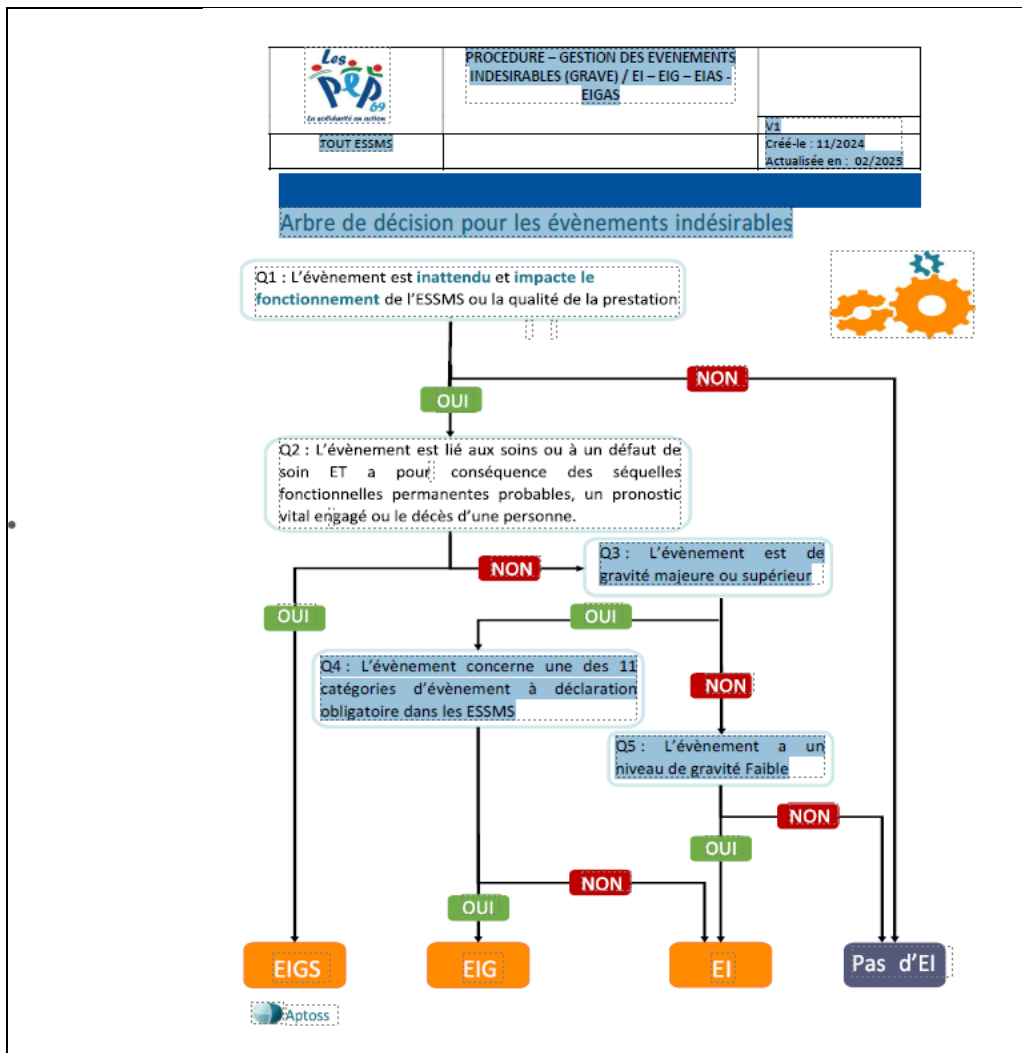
| Les PEP 69 La solidarité en action | PROCEDURE – GESTION DES EVENEMENTS INDESIRABLES (GRAVE) / EI – EIG – EIAS - EIGAS | |
|---|---|---|
| TOUT ESSMS | | V1 Créé-le : 11/2024 Actualisée en : 02/2025 |

Arbre de décision pour les évènements indésirables

Q1 : L'évènement est inattendu et impacte le fonctionnement de l'ESSMS ou la qualité de la prestation

NON

OUI

Q2 : L'évènement est lié aux soins ou à un défaut de soin ET a pour conséquence des séquelles fonctionnelles permanentes probables, un pronostic vital engagé ou le décès d'une personne.

NON

Q3 : L'évènement est de gravité majeure ou supérieur

OUI

OUI

Q4 : L'évènement concerne une des 11 catégories d'évènement à déclaration obligatoire dans les ESSMS

NON

Q5 : L'évènement a un niveau de gravité Faible

NON

OUI

NON

OUI

EIGS

EIG

EI

Pas d'EI

Aptoss